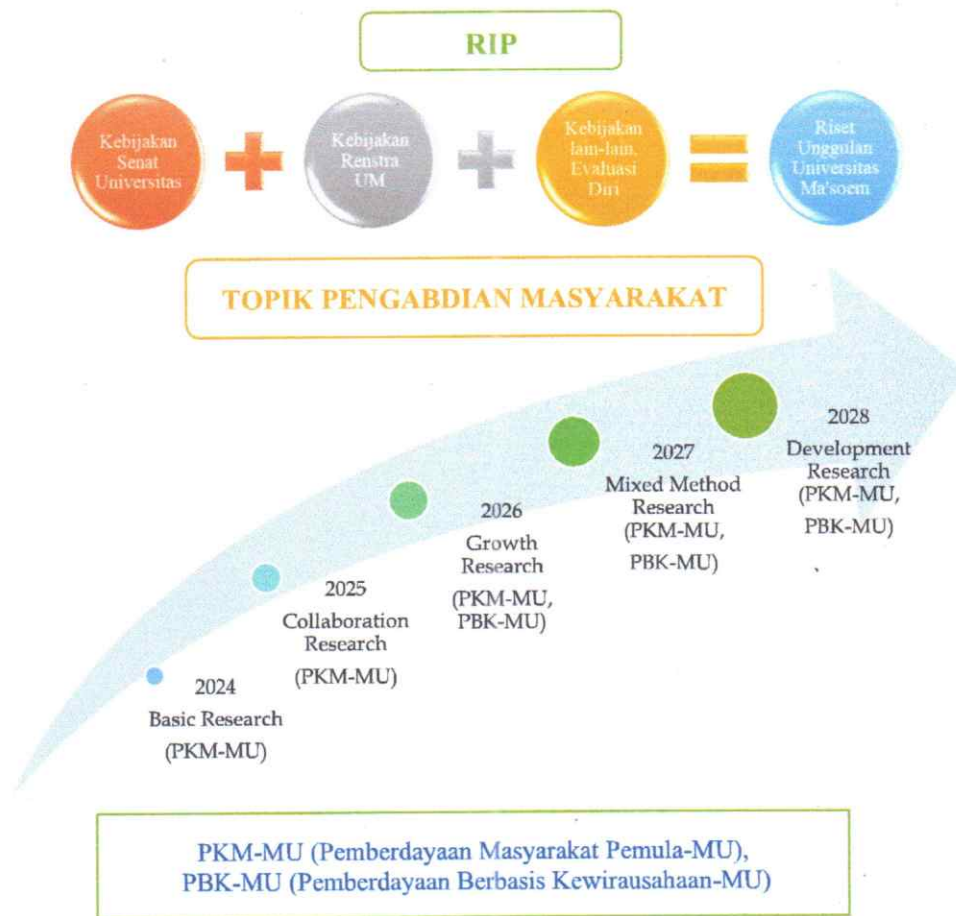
RIP

Kebijakan Senat Universitas

Kebijakan Renstra UM

Kebijakan lain-lain, Evaluasi Diri

Riset Unggulan Universitas Ma'soem

TOPIK PENGABDIAN MASYARAKAT

2024
Basic Research
(PKM-MU)

2025
Collaboration Research
(PKM-MU)

2026
Growth Research
(PKM-MU, PBK-MU)

2027
Mixed Method Research
(PKM-MU, PBK-MU)

2028
Development Research
(PKM-MU, PBK-MU)

PKM-MU (Pemberdayaan Masyarakat Pemula-MU),
PBK-MU (Pemberdayaan Berbasis Kewirausahaan-MU)